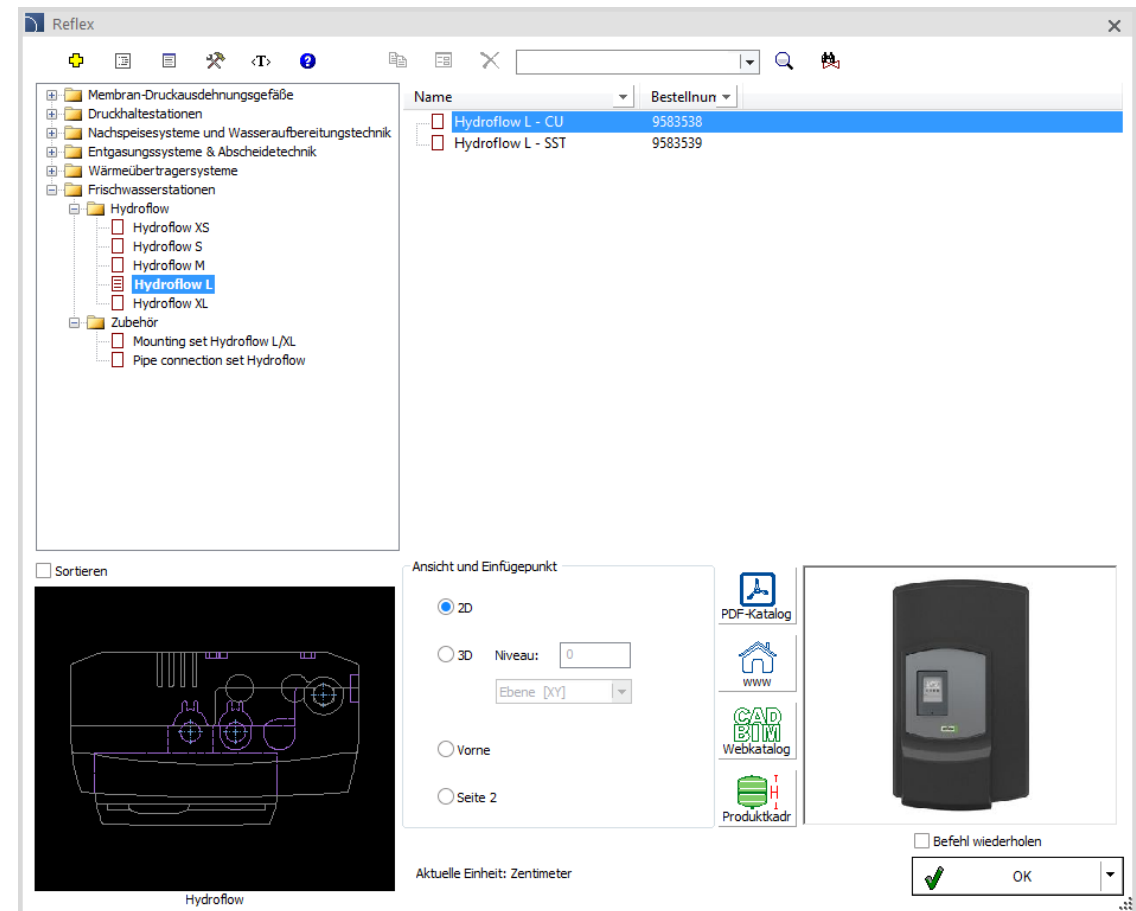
Reflex

‹T›

Membran-Druckausdehnungsgefäße
Druckhaltestationen
Nachspeisesysteme und Wasseraufbereitungstechnik
Entgasungssysteme & Abscheidetechnik
Wärmeübertragersysteme
Frischwasserstationen
Hydroflow
Hydroflow XS
Hydroflow S
Hydroflow M
Hydroflow L
Hydroflow XL
Zubehör
Mounting set Hydroflow L/XL
Pipe connection set Hydroflow

| Name | Bestellnun |
|---|---|
| Hydroflow L - CU | 9583538 |
| Hydroflow L - SST | 9583539 |

Sortieren

Hydroflow

Ansicht und Einfügepunkt

2D

3D Niveau: 0

Ebene [XY]

Vorne

Seite 2

PDF-Katalog

www

CAD BIM Webkatalog

Produktkadr

Befehl wiederholen

Aktuelle Einheit: Zentimeter

OK